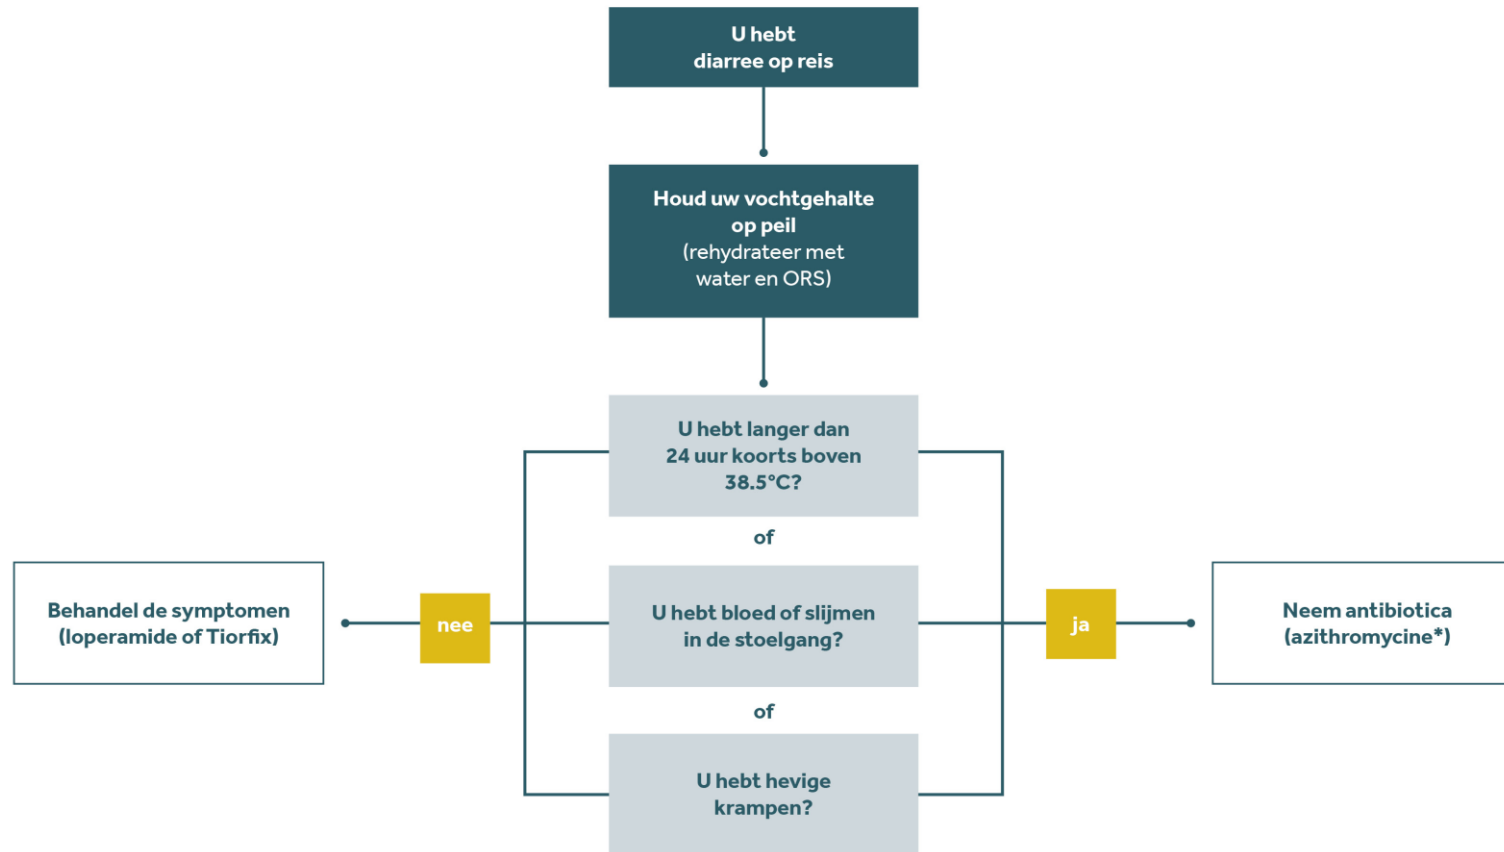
U hebt diarree op reis

Houd uw vochtgehalte op peil (rehydrateer met water en ORS)

U hebt langer dan 24 uur koorts boven 38.5°C?

of

U hebt bloed of slijmen in de stoelgang?

of

U hebt hevige krampen?

Behandel de symptomen (loperamide of Tiorfix)

nee

ja

Neem antibiotica (azithromycine*)